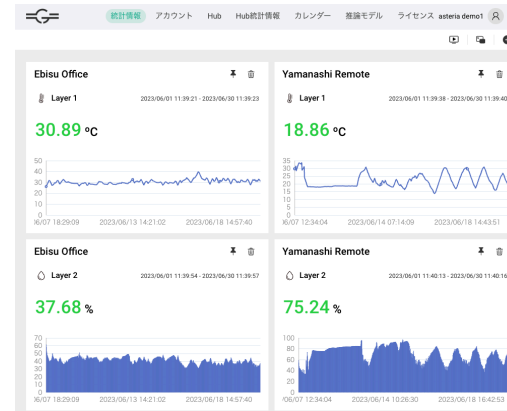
統計情報 アカウント Hub Hub統計情報 カレンダー 推論モデル ライセンス asteria demo1

Ebisu Office

Layer 1 2023/06/01 11:39:21 - 2023/06/30 11:39:23

30.89 °C

50
40
30
20
10
0

16/07 18:29:09 2023/06/13 14:21:02 2023/06/18 14:57:40

Yamanashi Remote

Layer 1 2023/06/01 11:39:38 - 2023/06/30 11:39:40

18.86 °C

35
30
25
20
15
10
5
0

16/07 12:34:04 2023/06/14 07:14:09 2023/06/18 14:43:51

Ebisu Office

Layer 2 2023/06/01 11:39:54 - 2023/06/30 11:39:57

37.68 %

70
60
50
40
30
20
10
0

16/07 18:29:09 2023/06/13 14:21:02 2023/06/18 14:57:40

Yamanashi Remote

Layer 2 2023/06/01 11:40:13 - 2023/06/30 11:40:16

75.24 %

100
80
60
40
20
0

/06/07 12:34:04 2023/06/14 10:26:30 2023/06/18 16:42:53